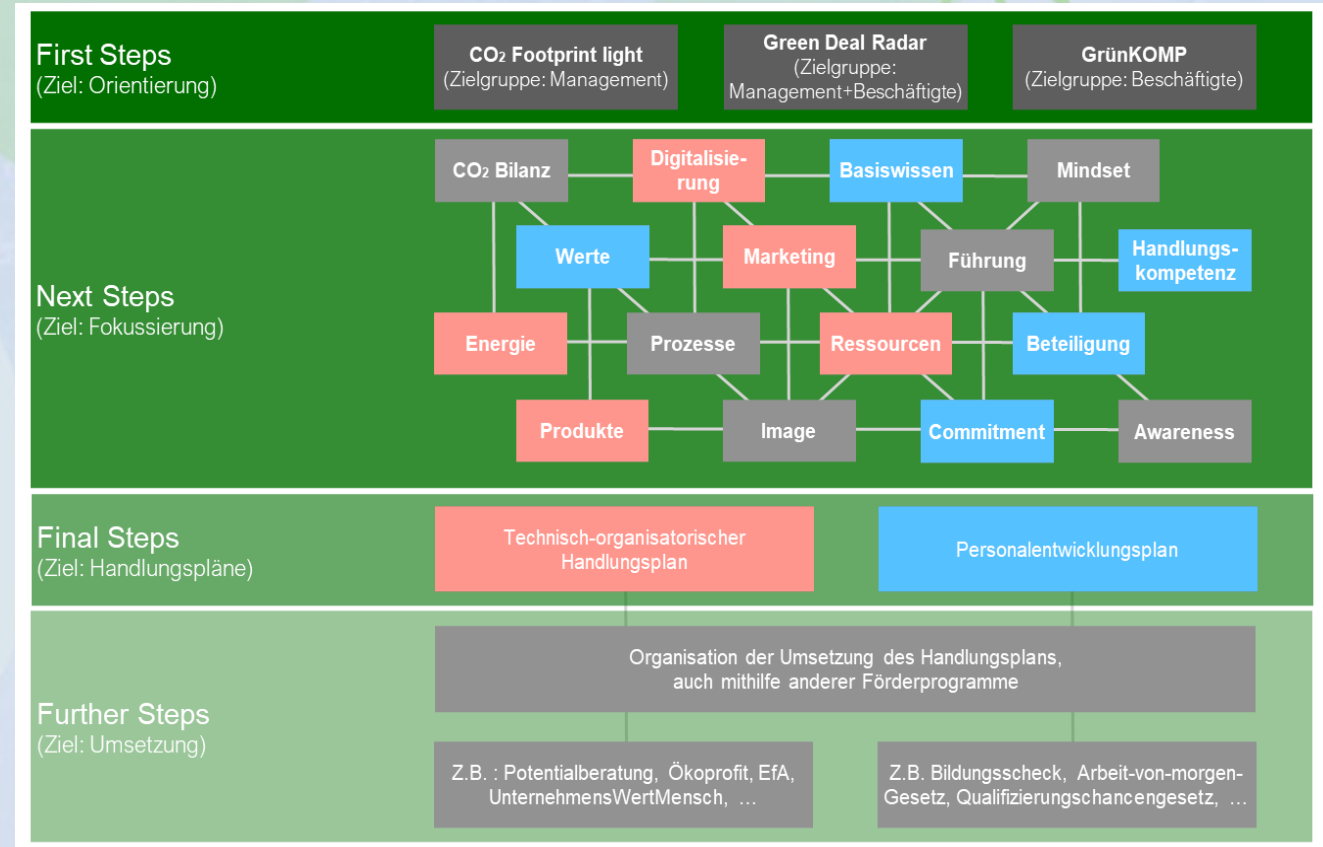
First Steps
(Ziel: Orientierung)

$CO_2$ Footprint light
(Zielgruppe: Management)

Green Deal Radar
(Zielgruppe: Management+Beschäftigte)

GrünKOMP
(Zielgruppe: Beschäftigte)

Next Steps
(Ziel: Fokussierung)

$CO_2$ Bilanz

Digitalisierung

Basiswissen

Mindset

Werte

Marketing

Führung

Handlungskompetenz

Energie

Prozesse

Ressourcen

Beteiligung

Produkte

Image

Commitment

Awareness

Final Steps
(Ziel: Handlungspläne)

Technisch-organisatorischer Handlungsplan

Personalentwicklungsplan

Further Steps
(Ziel: Umsetzung)

Organisation der Umsetzung des Handlungsplans, auch mithilfe anderer Förderprogramme

Z.B. : Potentialberatung, Ökoprofit, EfA, UnternehmensWertMensch, ...

Z.B. Bildungsscheck, Arbeit-von-morgen-Gesetz, Qualifizierungschancengesetz, ...